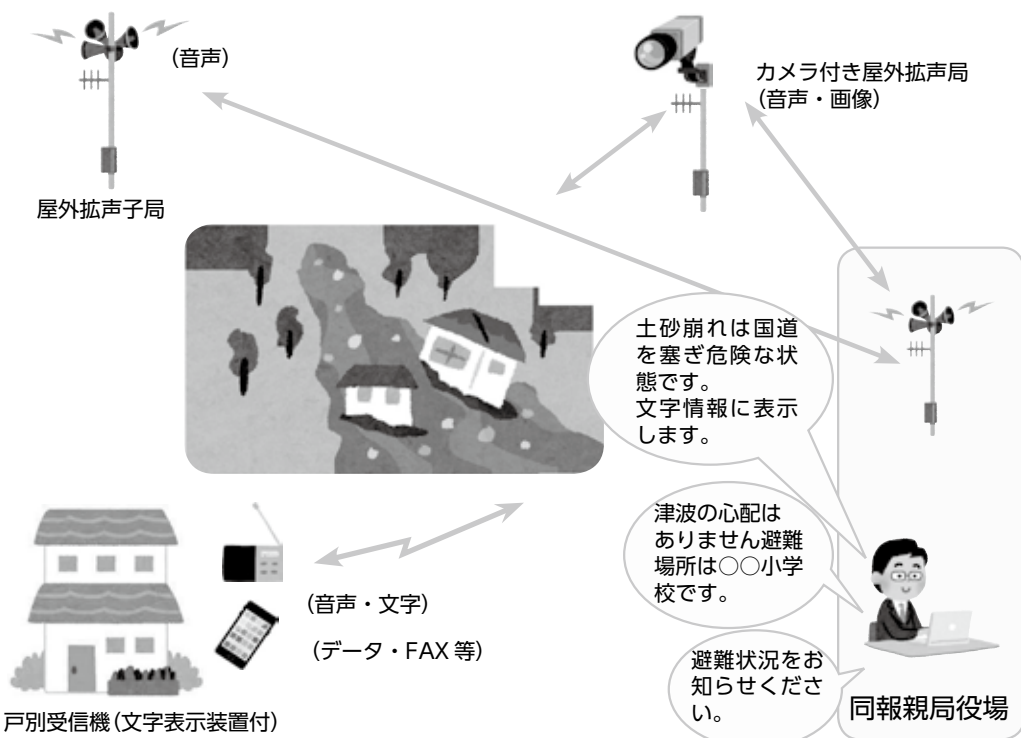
（音声）

屋外拡声子局

カメラ付き屋外拡声局
（音声・画像）

土砂崩れは国道を塞ぎ危険な状態です。
文字情報に表示します。

津波の心配はありません避難場所は○○小学校です。

避難状況をお知らせください。

同報親局役場

（音声・文字）

（データ・FAX 等）

戸別受信機（文字表示装置付）